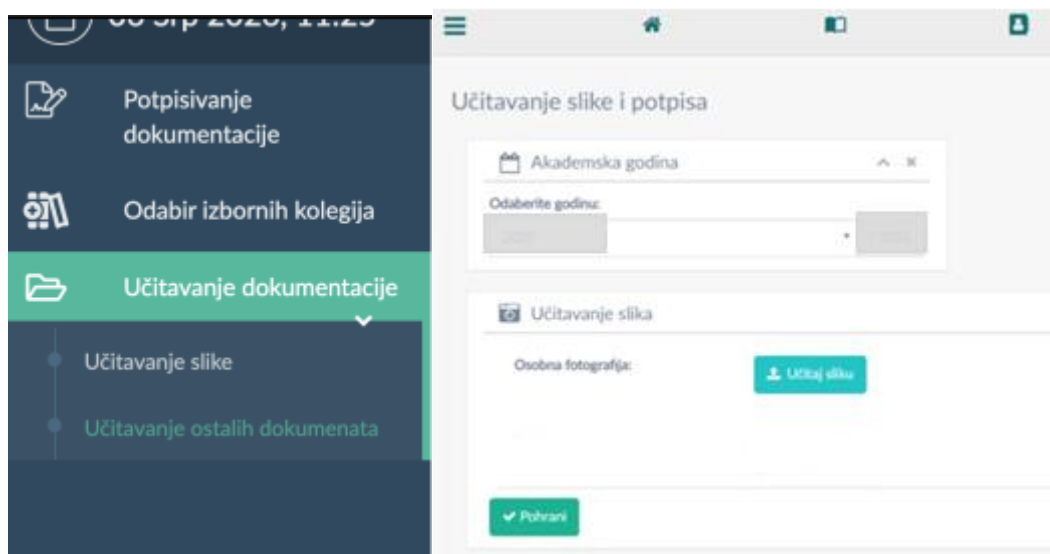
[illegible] srp 2020, 11:25

Potpisivanje dokumentacije

Odabir izbornih kolegija

Učitavanje dokumentacije

Učitavanje slike

Učitavanje ostalih dokumenata

Učitavanje slike i potpisa

Akademska godina

Odaberite godinu:

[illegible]

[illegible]

Učitavanje slika

Osobna fotografija:

Učitaj sliku

Pohrani